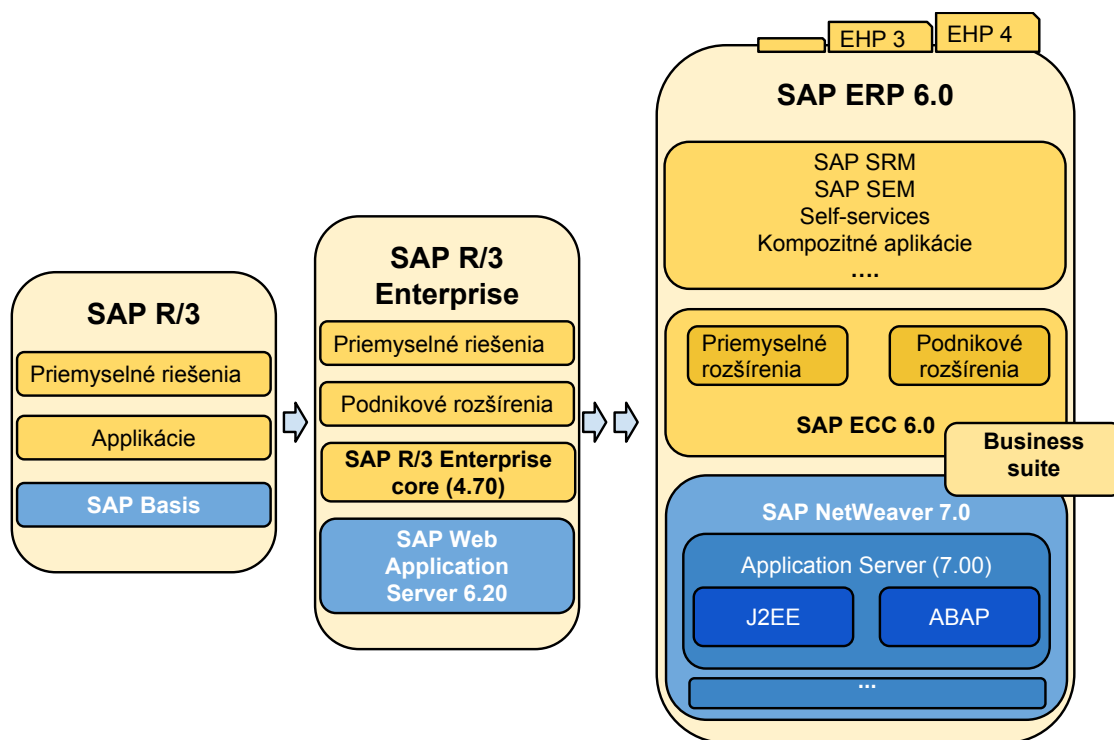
SAP R/3

Priemyselné riešenia

Applikácie

SAP Basis

SAP R/3 Enterprise

Priemyselné riešenia

Podnikové rozšírenia

SAP R/3 Enterprise core (4.70)

SAP Web Application Server 6.20

EHP 3

EHP 4

SAP ERP 6.0

SAP SRM
SAP SEM
Self-services
Kompozitné aplikácie
....

Priemyselné rozšírenia

Podnikové rozšírenia

SAP ECC 6.0

Business suite

SAP NetWeaver 7.0

Application Server (7.00)

J2EE

ABAP

...